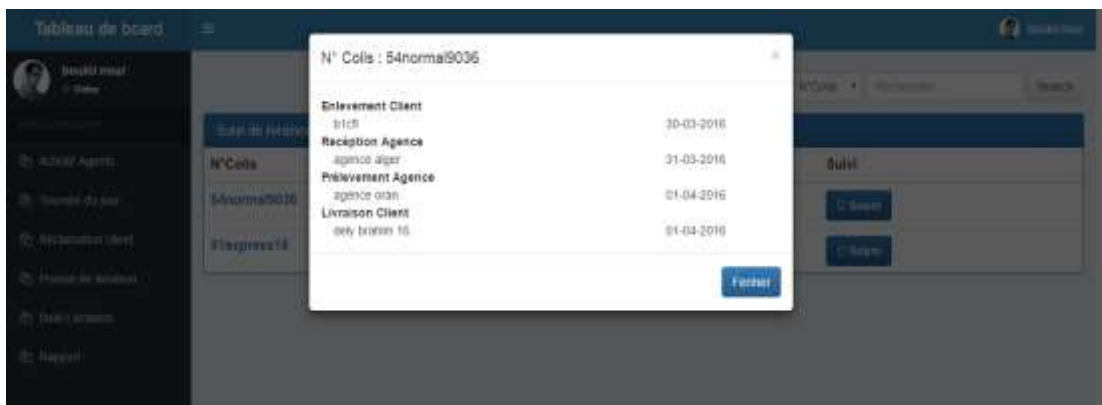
Tableau de board

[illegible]

N° Colis : 54normal9036

×

Enlevement Client
b1cfl
30-03-2016

Reception Agence
agence alger
31-03-2016

Prélevement Agence
agence oran
01-04-2016

Livraison Client
dely brahim 16
01-04-2016

Fermer

N°Colis
54normal9036
41express18

Suivi

Search

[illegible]